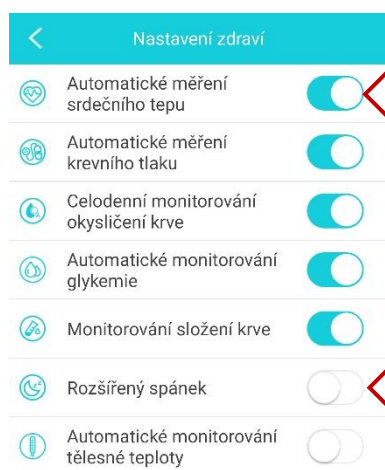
Nastavení zdraví

Automatické měření srdečního tepu

Automatické měření krevního tlaku

Celodenní monitorování okysličení krve

Automatické monitorování glykemie

Monitorování složení krve

Rozšířený spánek

Automatické monitorování tělesné teploty